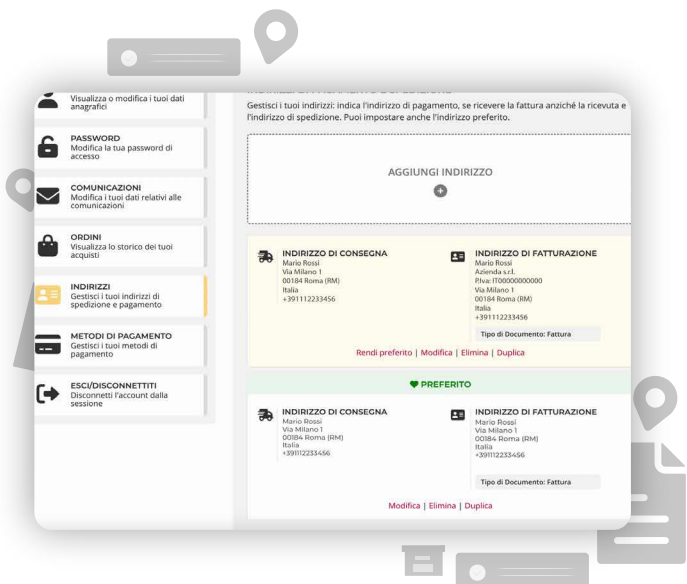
Visualizza o modifica i tuoi dati anagrafici

PASSWORD
Modifica la tua password di accesso

COMUNICAZIONI
Modifica i tuoi dati relativi alle comunicazioni

ORDINI
Visualizza lo storico dei tuoi acquisti

INDIRIZZI
Gestisci i tuoi indirizzi di spedizione e pagamento

METODI DI PAGAMENTO
Gestisci i tuoi metodi di pagamento

ESCI/DISCONNETTITI
Disconnetti l'account dalla sessione

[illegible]

Gestisci i tuoi indirizzi: indica l'indirizzo di pagamento, se ricevere la fattura anziché la ricevuta e l'indirizzo di spedizione. Puoi impostare anche l'indirizzo preferito.

AGGIUNGI INDIRIZZO

INDIRIZZO DI CONSEGNA
Mario Rossi
Via Milano 1
00184 Roma (RM)
Italia
+391112233456

INDIRIZZO DI FATTURAZIONE
Mario Rossi
Azienda s.r.l.
P.Iva: IT00000000000
Via Milano 1
00184 Roma (RM)
Italia
+391112233456

Tipo di Documento: Fattura

Rendi preferito | Modifica | Elimina | Duplica

PREFERITO

INDIRIZZO DI CONSEGNA
Mario Rossi
Via Milano 1
00184 Roma (RM)
Italia
+391112233456

INDIRIZZO DI FATTURAZIONE
Mario Rossi
Via Milano 1
00184 Roma (RM)
Italia
+391112233456

Tipo di Documento: Fattura

Modifica | Elimina | Duplica